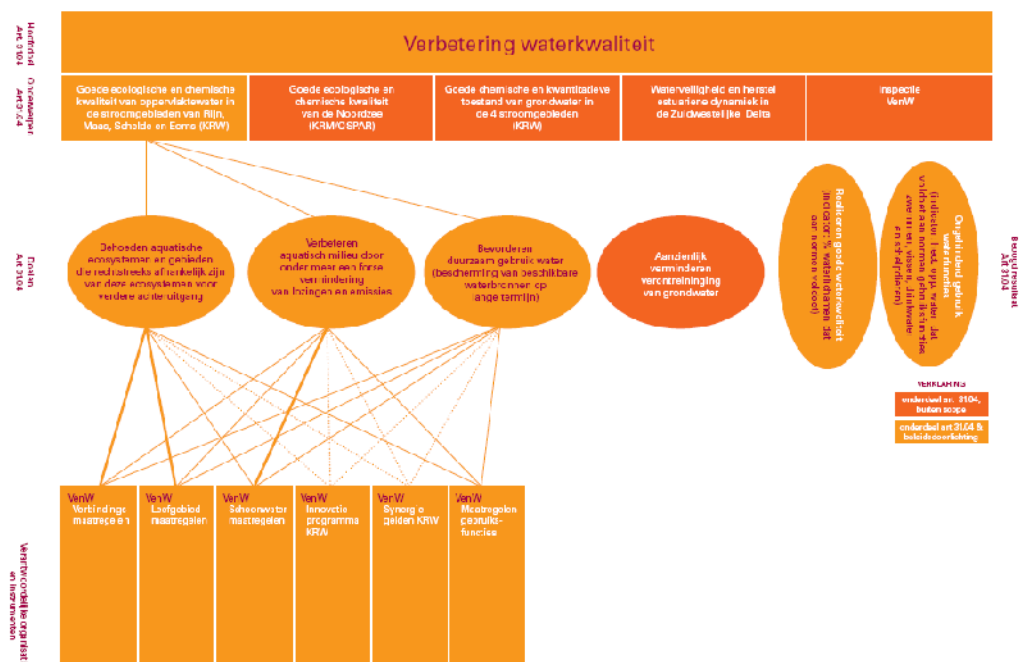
Hoofddoel Art 3104

Verbetering waterkwaliteit

Onderdelen Art 31.04

Goede ecologische en chemische kwaliteit van oppervlaktewater in de stroomgebieden van Rijn, Maas, Schelde en Eems (KRW)

Goede ecologische en chemische kwaliteit van de Noordzee (KRM/OSPAR)

Goede chemische en kwantitatieve toestand van grondwater in de 4 stroomgebieden (KRW)

Waterveiligheid en herstel estuariene dynamiek in de Zuidwestelijke Delta

Inspectie VenW

Doelen Art 3104

Behoeden aquatische ecosystemen en gebieden die rechtstreeks afhankelijk zijn van deze ecosystemen voor verdere achteruitgang

Verbeteren aquatisch milieu door onder meer een forse vermindering van lozingen en emissies

Bevorderen duurzaam gebruik water (bescherming van beschikbare waterbronnen op lange termijn)

Aanzienlijk verminderen verontreiniging van grondwater

Realiseren goede waterkwaliteit (indicator: % waterlichamen dat aan normen voldoet)

Ongehinderd gebruik waterfuncties (indicator: 1. stuks opp. water dat vanwege normen geen beperkingen ondervindt voor zwemwater, drinkwater en viswater)

Beoogd resultaat Art 3104

VERKLARING
onderdeel art. 31.04, buiten scope
onderdeel art 31.04 & beleidsdoorlichting

Verantwoordelijke organisatie en instrumenten

VenW
Verbindinge maatregelen

VenW
Laagbiod maatregelen

VenW
Schoon water maatregelen

VenW
Innovatie programma KRW

VenW
Synergie gelden KRW

VenW
Maatregelen gebruiks-functies